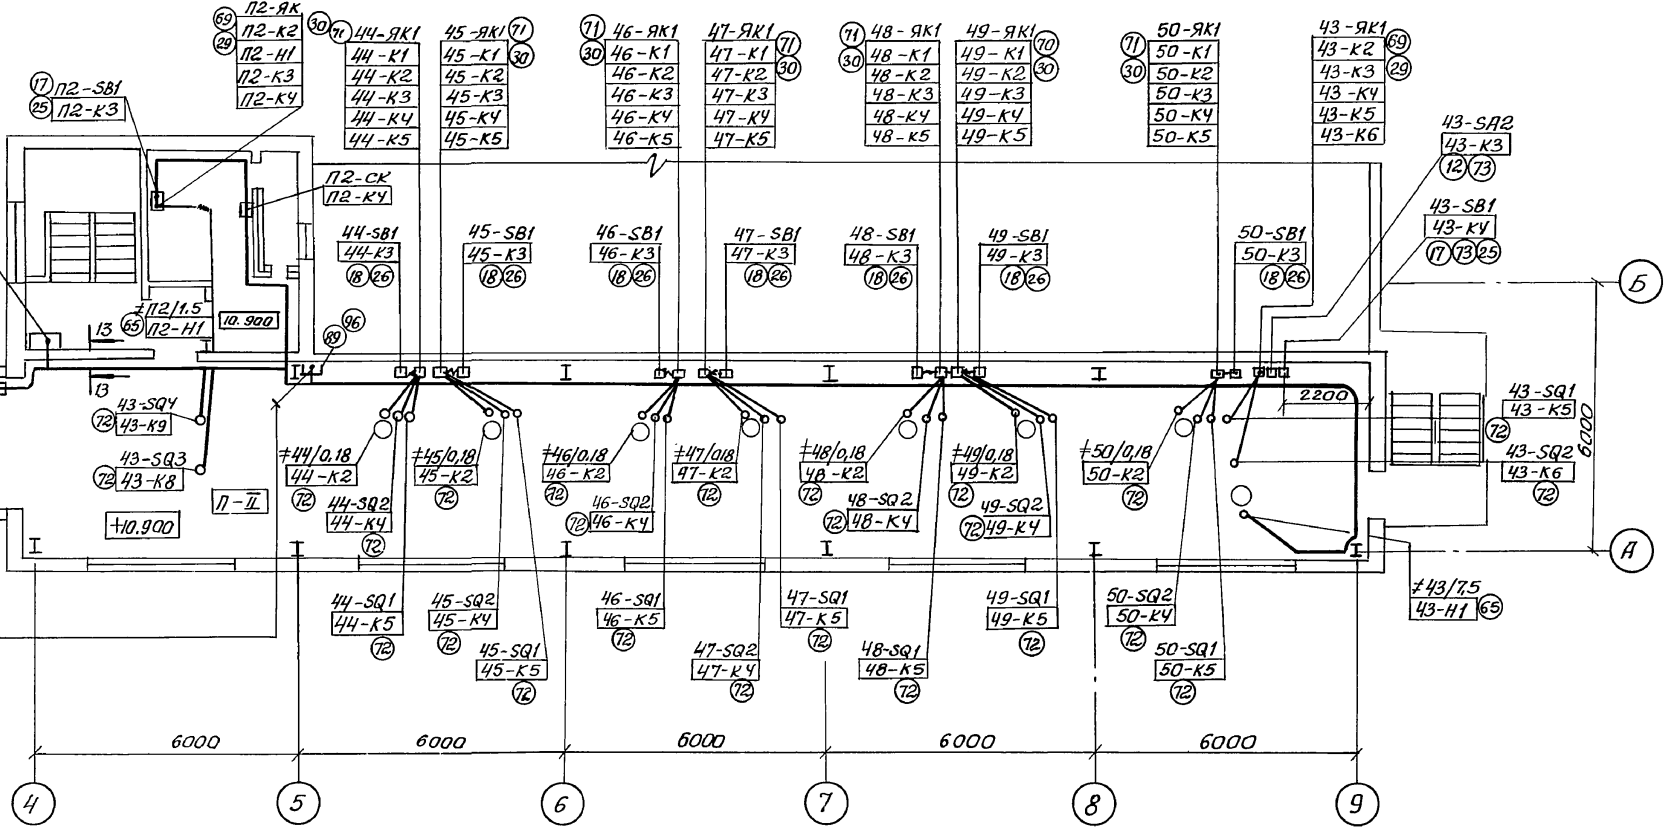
П2-ЯК
69 П2-К2
29 П2-Н1
П2-К3
П2-К4

17 П2-SB1
25 П2-К3

30 71 44-ЯК1
44-К1
44-К2
44-К3
44-К4
44-К5

45-ЯК1 71
45-К1 30
45-К2
45-К3
45-К4
45-К5

71 46-ЯК1
30 46-К1
46-К2
46-К3
46-К4
46-К5

47-ЯК1 71
47-К1 30
47-К2
47-К3
47-К4
47-К5

71 48-ЯК1
30 48-К1
48-К2
48-К3
48-К4
48-К5

49-ЯК1 70
49-К1 30
49-К2
49-К3
49-К4
49-К5

71 50-ЯК1
30 50-К1
50-К2
50-К3
50-К4
50-К5

43-ЯК1
43-К2 69
43-К3 29
43-К4
43-К5
43-К6

43-SA2
43-К3
12 73

43-SB1
43-К4
17 73 25

П2-СК
П2-К4

44-SB1
44-К3
18 26

45-SB1
45-К3
18 26

46-SB1
46-К3
18 26

47-SB1
47-К3
18 26

48-SB1
48-К3
18 26

49-SB1
49-К3
18 26

50-SB1
50-К3
18 26

Б

≠П2/1.5
65 П2-Н1

10.900

96
89

13
13

43-SQ4
72 43-К9

43-SQ3
72 43-К8

П-II

+10.900

≠44/0.18
44-К2
72

44-SQ2
44-К4
72

≠45/0.18
45-К2
72

≠46/0.18
46-К2
72

46-SQ2
72 46-К4

≠47/0.18
47-К2
72

≠48/0.18
48-К2
72

48-SQ2
72 48-К4

≠49/0.18
49-К2
72

49-SQ2
72 49-К4

≠50/0.18
50-К2
72

2200

43-SQ1
43-К5
72

43-SQ2
43-К6
72

6000

А

≠43/7.5
43-Н1 65

44-SQ1
44-К5
72

45-SQ2
45-К4
72

45-SQ1
45-К5
72

46-SQ1
46-К5
72

47-SQ2
47-К4
72

47-SQ1
47-К5
72

48-SQ1
48-К5
72

49-SQ1
49-К5
72

50-SQ2
50-К4
72

50-SQ1
50-К5
72

6000 6000 6000 6000 6000

4 5 6 7 8 9